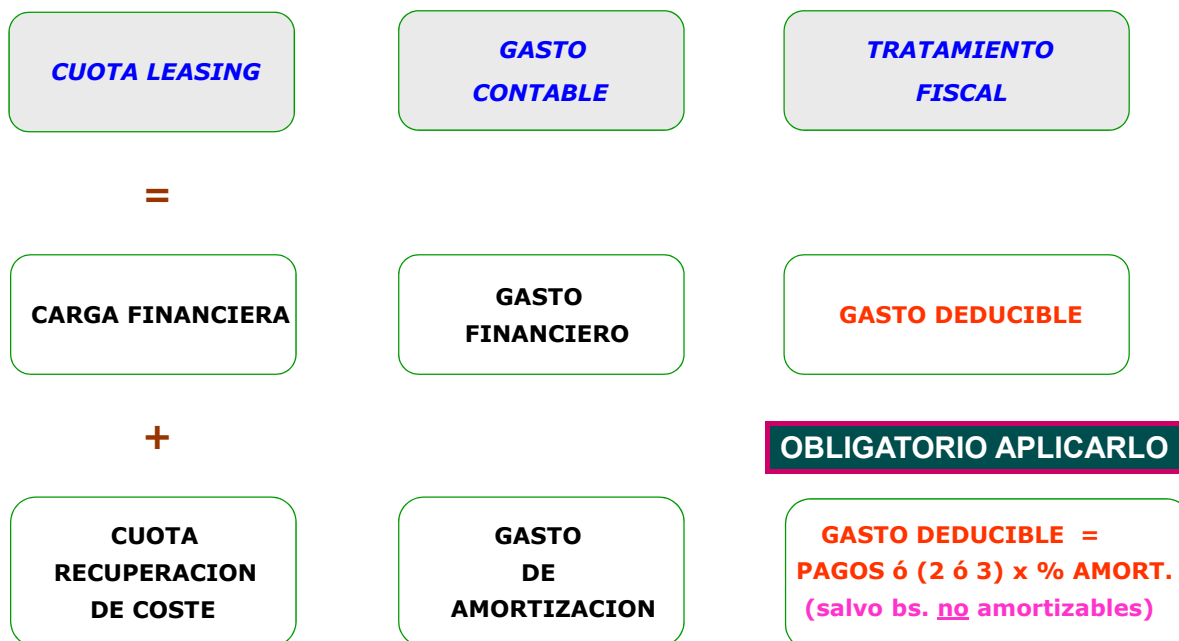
CUOTA LEASING

GASTO CONTABLE

TRATAMIENTO FISCAL

=

CARGA FINANCIERA

GASTO FINANCIERO

GASTO DEDUCIBLE

+

OBLIGATORIO APLICARLO

CUOTA RECUPERACION DE COSTE

GASTO DE AMORTIZACION

GASTO DEDUCIBLE = PAGOS ó (2 ó 3) x % AMORT. (salvo bs. no amortizables)